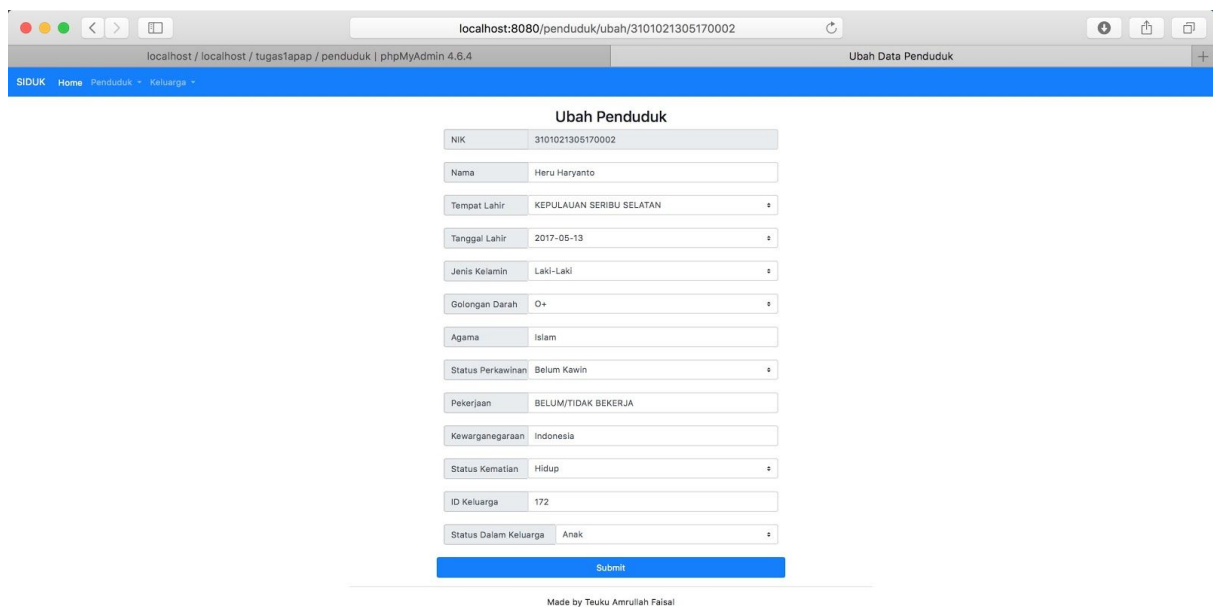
localhost:8080/penduduk/ubah/3101021305170002

localhost / localhost / tugas1apap / penduduk | phpMyAdmin 4.6.4

Ubah Data Penduduk

SIDUK Home Penduduk Keluarga

Ubah Penduduk

NIK 3101021305170002

Nama Heru Haryanto

Tempat Lahir KEPULAUAN SERIBU SELATAN

Tanggal Lahir 2017-05-13

Jenis Kelamin Laki-Laki

Golongan Darah O+

Agama Islam

Status Perkawinan Belum Kawin

Pekerjaan BELUM/TIDAK BEKERJA

Kewarganegaraan Indonesia

Status Kematian Hidup

ID Keluarga 172

Status Dalam Keluarga Anak

Submit

Made by Teuku Amrullah Faisal